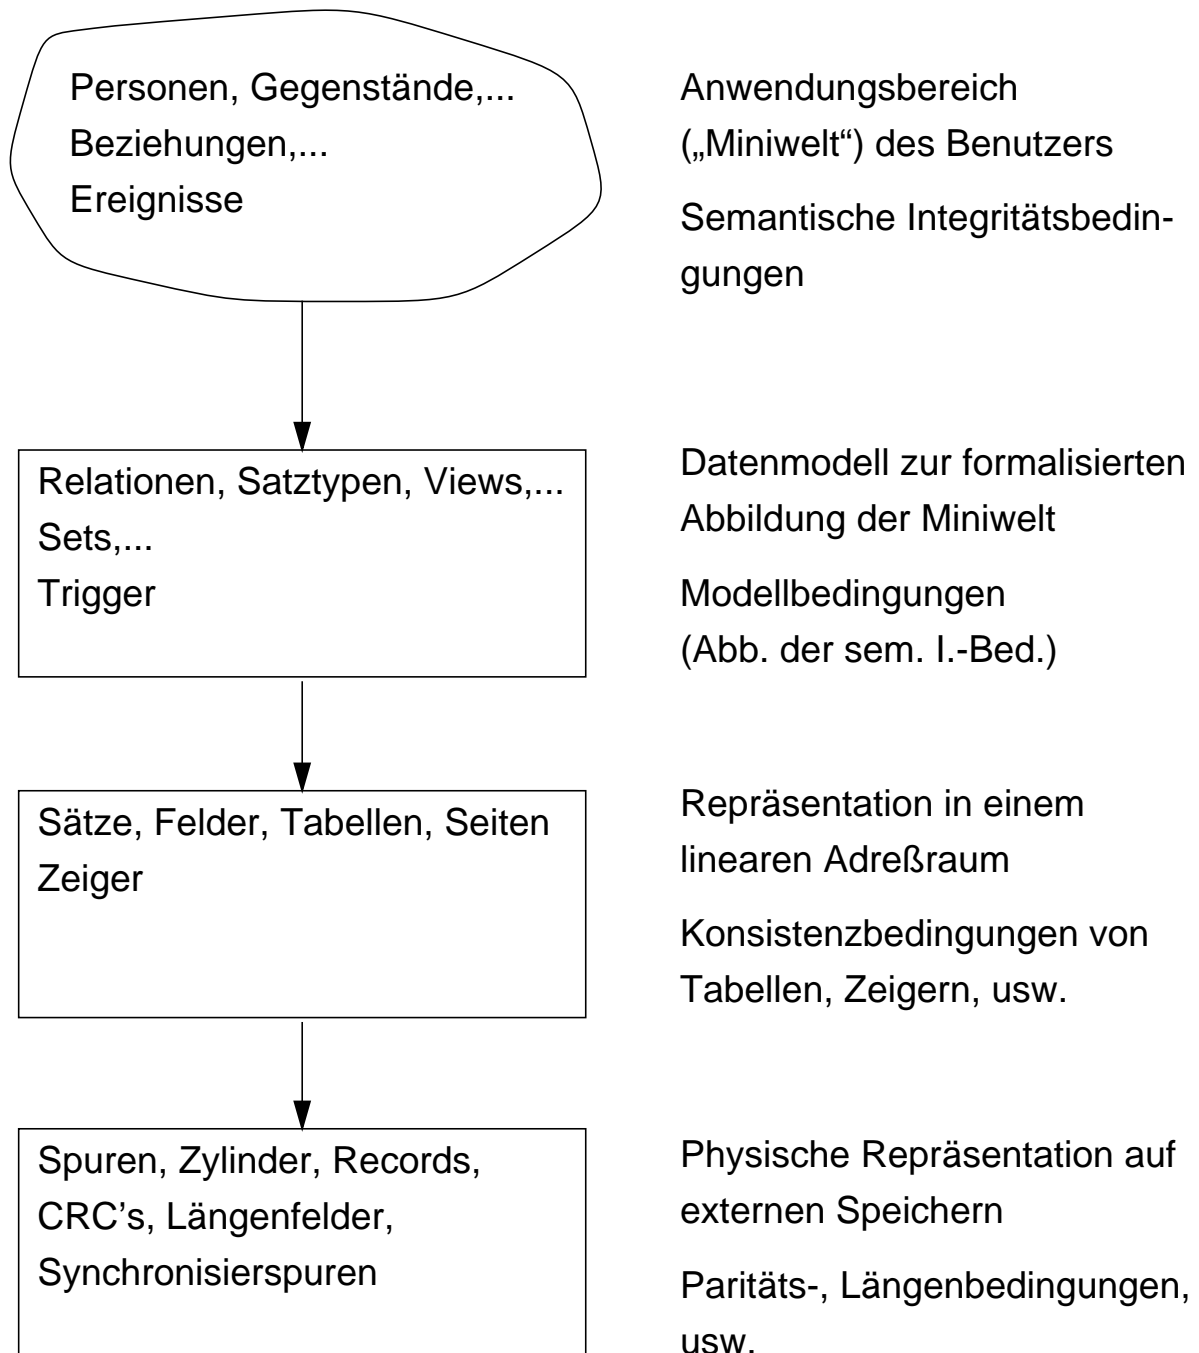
Personen, Gegenstände,...
Beziehungen,...
Ereignisse

Anwendungsbereich („Miniwelt") des Benutzers

Semantische Integritätsbedingungen

Relationen, Satztypen, Views,...
Sets,...
Trigger

Datenmodell zur formalisierten Abbildung der Miniwelt

Modellbedingungen (Abb. der sem. I.-Bed.)

Sätze, Felder, Tabellen, Seiten
Zeiger

Repräsentation in einem linearen Adreßraum

Konsistenzbedingungen von Tabellen, Zeigern, usw.

Spuren, Zylinder, Records,
CRC's, Längenfelder,
Synchronisierspuren

Physische Repräsentation auf externen Speichern

Paritäts-, Längenbedingungen, usw.